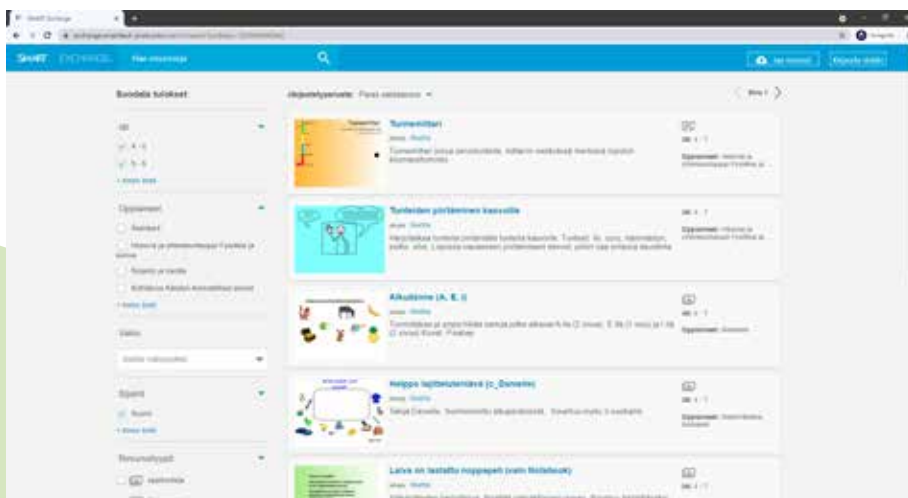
SMART EXCHANGE Hae resursseja

Suodata tulokset

Järjestelyperuste: Paras vastaavuus

Sivu 1

Tunnemittari

Tuntien piirtäminen kasvoille

Aikuisnimi (A, E, I)

Helppo lajittelutehtävä (c_Danelm)

Laiva on lastattu noppapeli (vain Notebook)

Oppiaineet

Kieli

Sijainti

Suomi

Resurssityypit